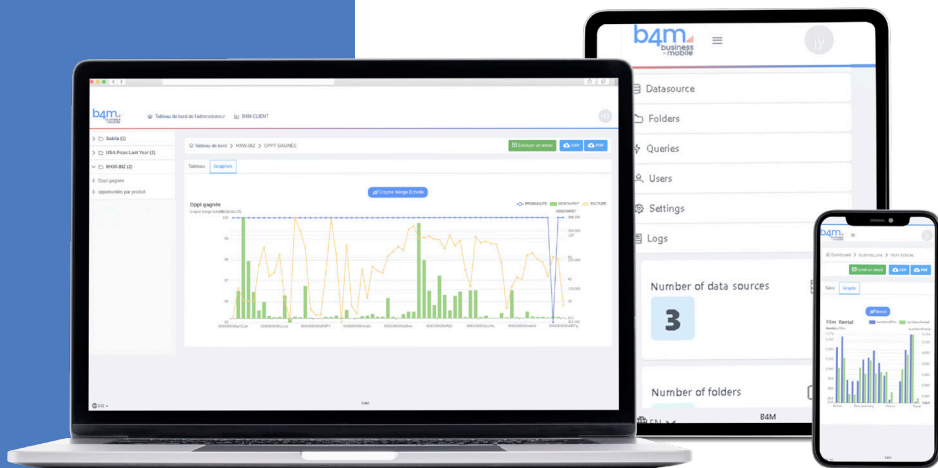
b4m business - mobile

JY

Datasource

Folders

Queries

Users

Settings

Logs

Number of data sources

3

Number of folders

B4M

EN

b4m

Tableau de bord de l'administrateur

B4M-CLIENT

Sokila (1)

USA Pizza Last Year (1)

MXW-BIZ (2)

Oppt gagnés

opportunités par produit

Tableau de bord > MXW-BIZ > OPPT GAGNÉS

Envoyer un email

CSV

PDF

Tableau

Graphes

Graphe Marge Echelle

Oppt gagnés

PROBABILITE

MONTANT

FACTURE

Film Rental

CSV

PDF

Sales

Graphs

Send an email

Dashboard > Business_one > Film Rental